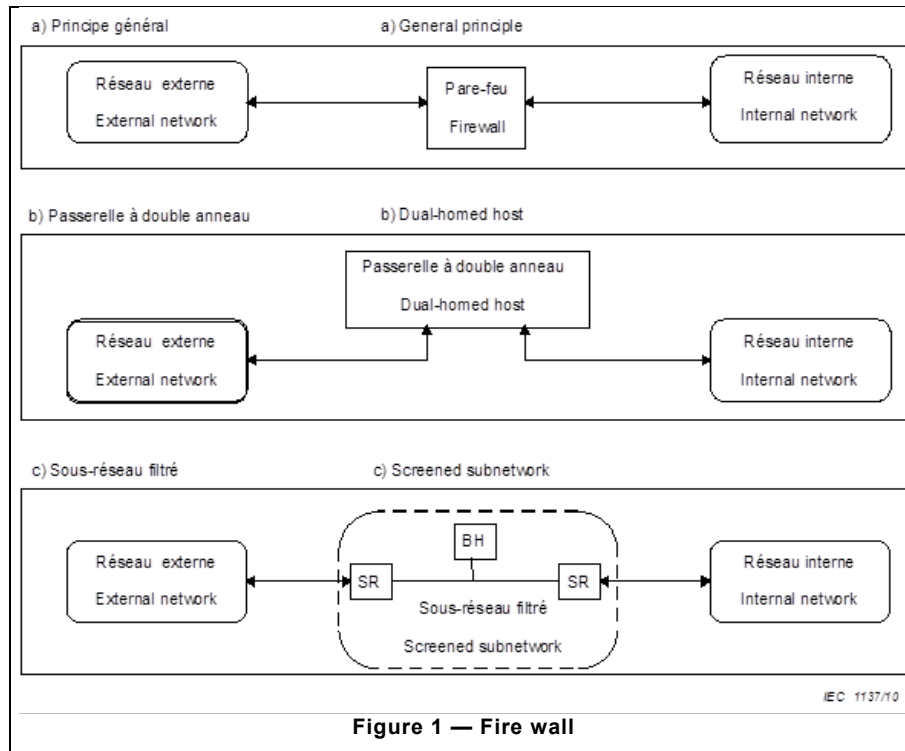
a) Principe général

a) General principle

Réseau externe
External network

Pare-feu
Firewall

Réseau interne
Internal network

b) Passerelle à double anneau

b) Dual-homed host

Passerelle à double anneau
Dual-homed host

Réseau externe
External network

Réseau interne
Internal network

c) Sous-réseau filtré

c) Screened subnetwork

BH

Réseau externe
External network

SR

SR

Sous-réseau filtré
Screened subnetwork

Réseau interne
Internal network

IEC 1137/10

Figure 1 — Fire wall